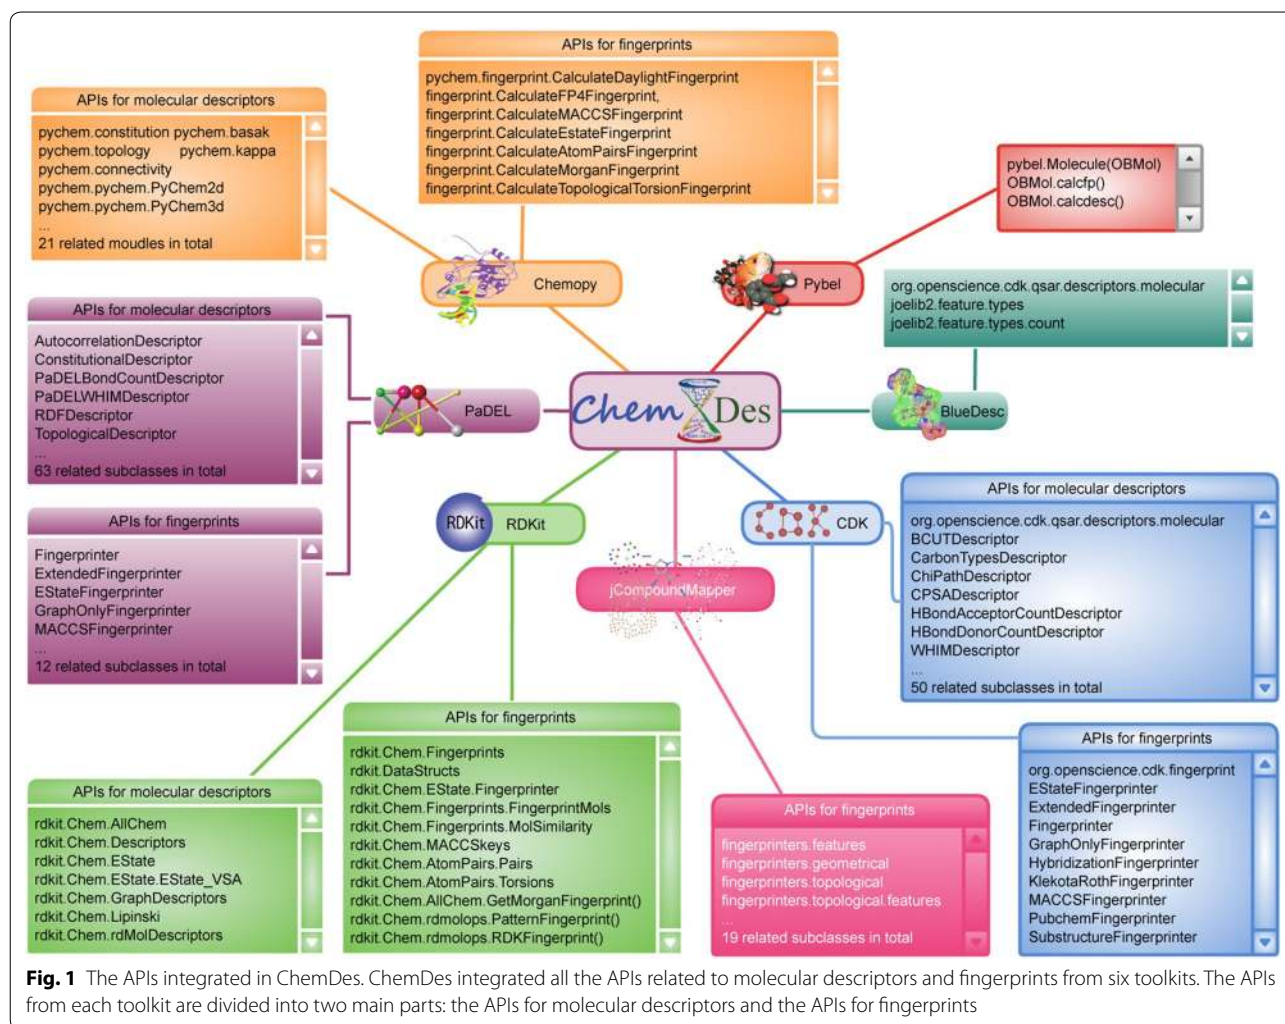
APIs for molecular descriptors

pychem.constitution pychem.basak
pychem.topology pychem.kappa
pychem.connectivity
pychem.pychem.PyChem2d
pychem.pychem.PyChem3d
...
21 related moudles in total

APIs for fingerprints

pychem.fingerprint.CalculateDaylightFingerprint
fingerprint.CalculateFP4Fingerprint,
fingerprint.CalculateMACCSFingerprint
fingerprint.CalculateEstateFingerprint
fingerprint.CalculateAtomPairsFingerprint
fingerprint.CalculateMorganFingerprint
fingerprint.CalculateTopologicalTorsionFingerprint

pybel.Molecule(OBMol)
OBMol.calcfp()
OBMol.calcdesc()

Chemopy

Pybel

org.openscience.cdk.qsar.descriptors.molecular
joelib2.feature.types
joelib2.feature.types.count

APIs for molecular descriptors

AutocorrelationDescriptor
ConstitutionalDescriptor
PaDELBondCountDescriptor
PaDELWHIMDescriptor
RDFDescriptor
TopologicalDescriptor
...
63 related subclasses in total

PaDEL

ChemDes

BlueDesc

APIs for fingerprints

Fingerprinter
ExtendedFingerprinter
EStateFingerprinter
GraphOnlyFingerprinter
MACCSFingerprinter
...
12 related subclasses in total

RDKit RDKit

jCompoundMapper

CDK

APIs for molecular descriptors

org.openscience.cdk.qsar.descriptors.molecular
BCUTDescriptor
CarbonTypesDescriptor
ChiPathDescriptor
CPSADescriptor
HBondAcceptorCountDescriptor
HBondDonorCountDescriptor
WHIMDescriptor
...
50 related subclasses in total

APIs for fingerprints

rdkit.Chem.Fingerprints
rdkit.DataStructs
rdkit.Chem.EState.Fingerprinter
rdkit.Chem.Fingerprints.FingerprintMols
rdkit.Chem.Fingerprints.MolSimilarity
rdkit.Chem.MACCSkeys
rdkit.Chem.AtomPairs.Pairs
rdkit.Chem.AtomPairs.Torsions
rdkit.Chem.AllChem.GetMorganFingerprint()
rdkit.Chem.rdmolops.PatternFingerprint()
rdkit.Chem.rdmolops.RDKFingerprint()

APIs for molecular descriptors

rdkit.Chem.AllChem
rdkit.Chem.Descriptors
rdkit.Chem.EState
rdkit.Chem.EState.EState_VSA
rdkit.Chem.GraphDescriptors
rdkit.Chem.Lipinski
rdkit.Chem.rdMolDescriptors

APIs for fingerprints

fingerprinters.features
fingerprinters.geometrical
fingerprinters.topological
fingerprinters.topological.features
...
19 related subclasses in total

APIs for fingerprints

org.openscience.cdk.fingerprint
EStateFingerprinter
ExtendedFingerprinter
Fingerprinter
GraphOnlyFingerprinter
HybridizationFingerprinter
KlekotaRothFingerprinter
MACCSFingerprinter
PubchemFingerprinter
SubstructureFingerprinter

**Fig. 1** The APIs integrated in ChemDes. ChemDes integrated all the APIs related to molecular descriptors and fingerprints from six toolkits. The APIs from each toolkit are divided into two main parts: the APIs for molecular descriptors and the APIs for fingerprints